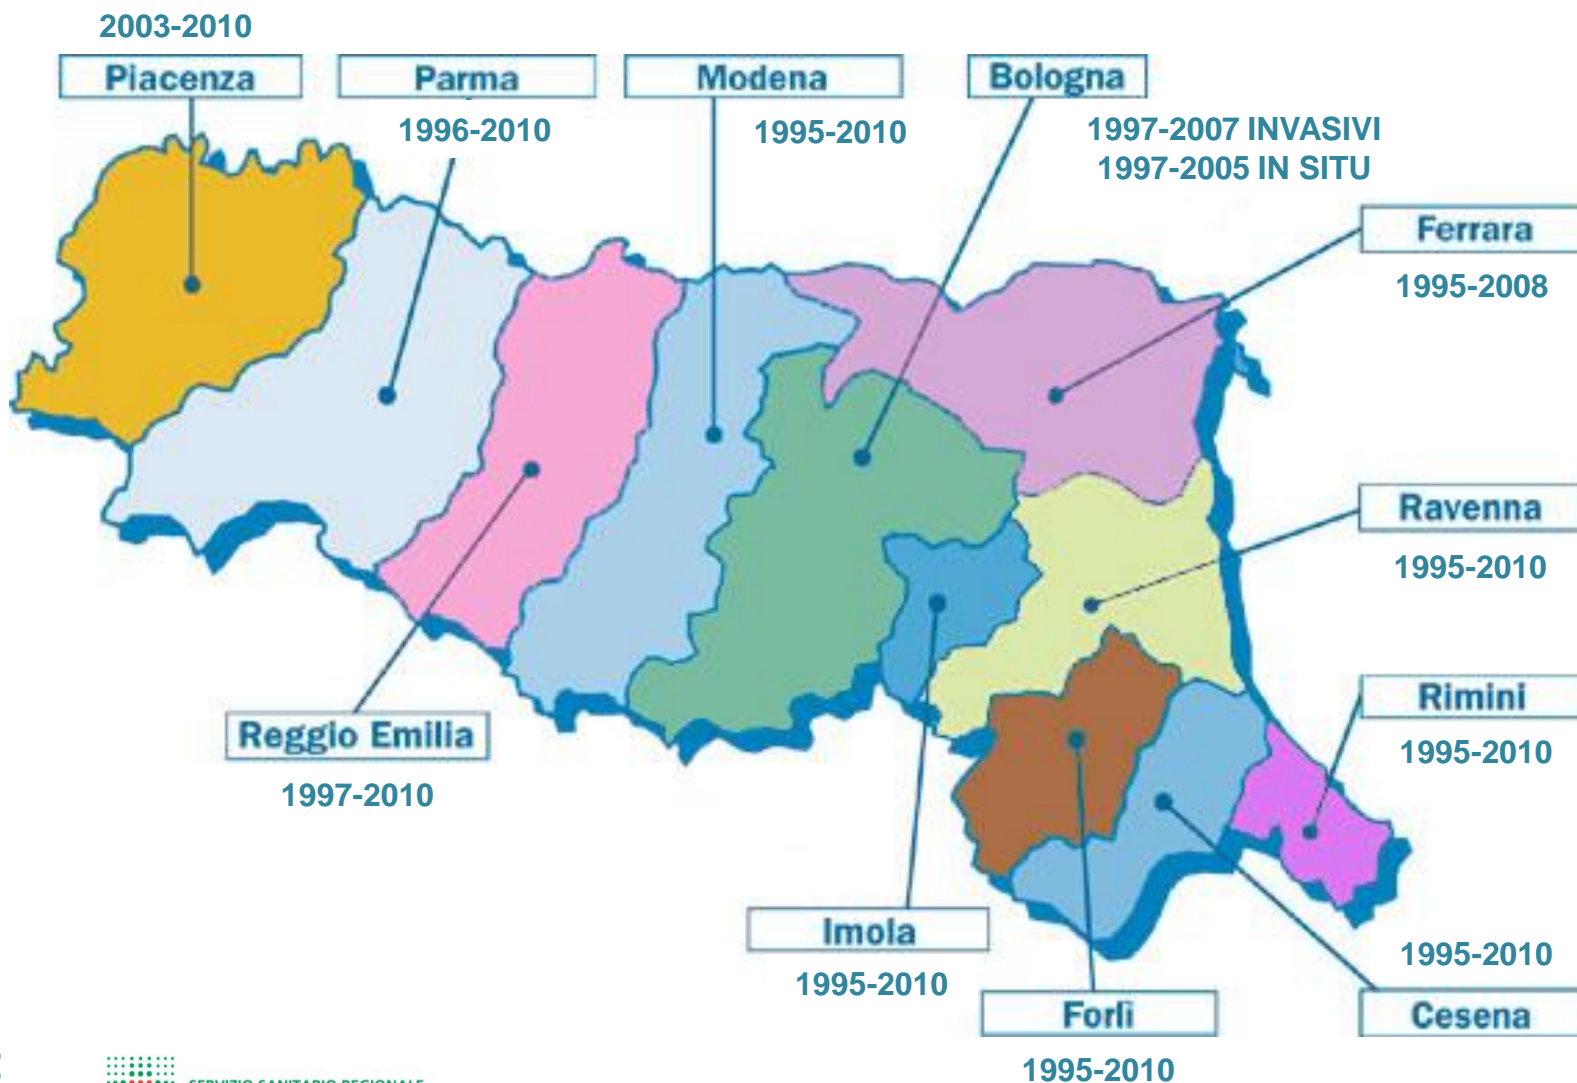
2003-2010
Piacenza
Parma
1996-2010
Modena
1995-2010
Bologna
1997-2007 INVASIVI
1997-2005 IN SITU
Ferrara
1995-2008
Ravenna
1995-2010
Rimini
1995-2010
Reggio Emilia
1997-2010
Imola
1995-2010
1995-2010
Cesena
Forlì
1995-2010
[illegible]